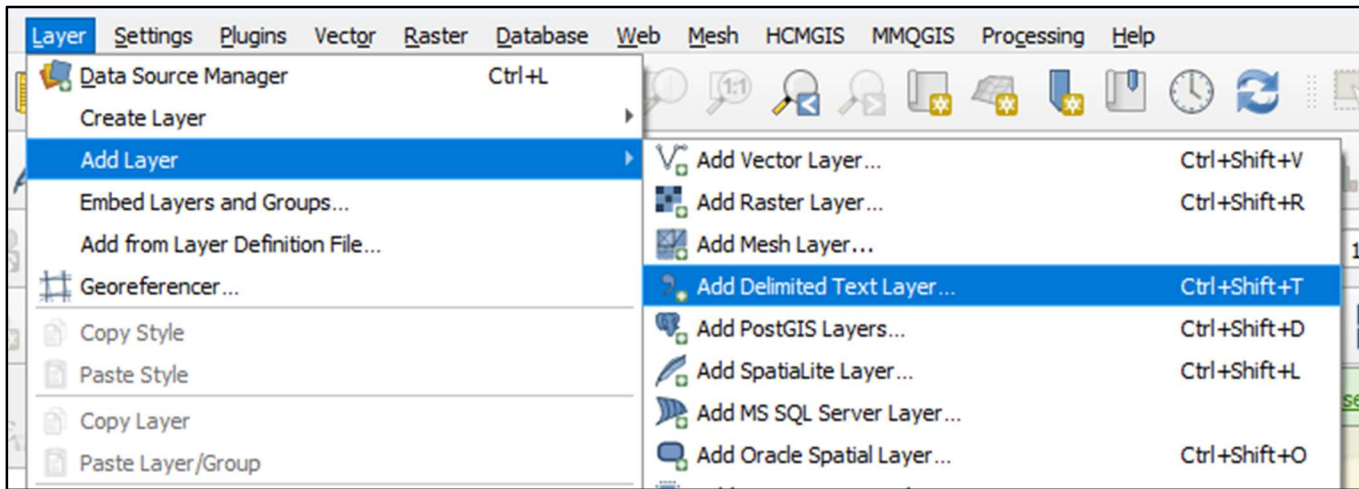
Layer Settings Plugins Vector Raster Database Web Mesh HCMGIS MMQGIS Processing Help

Data Source Manager Ctrl+L
Create Layer
Add Layer
Embed Layers and Groups...
Add from Layer Definition File...
Georeferencer...
Copy Style
Paste Style
Copy Layer
Paste Layer/Group

Add Vector Layer... Ctrl+Shift+V
Add Raster Layer... Ctrl+Shift+R
Add Mesh Layer...
Add Delimited Text Layer... Ctrl+Shift+T
Add PostGIS Layers... Ctrl+Shift+D
Add SpatiaLite Layer... Ctrl+Shift+L
Add MS SQL Server Layer...
Add Oracle Spatial Layer... Ctrl+Shift+O